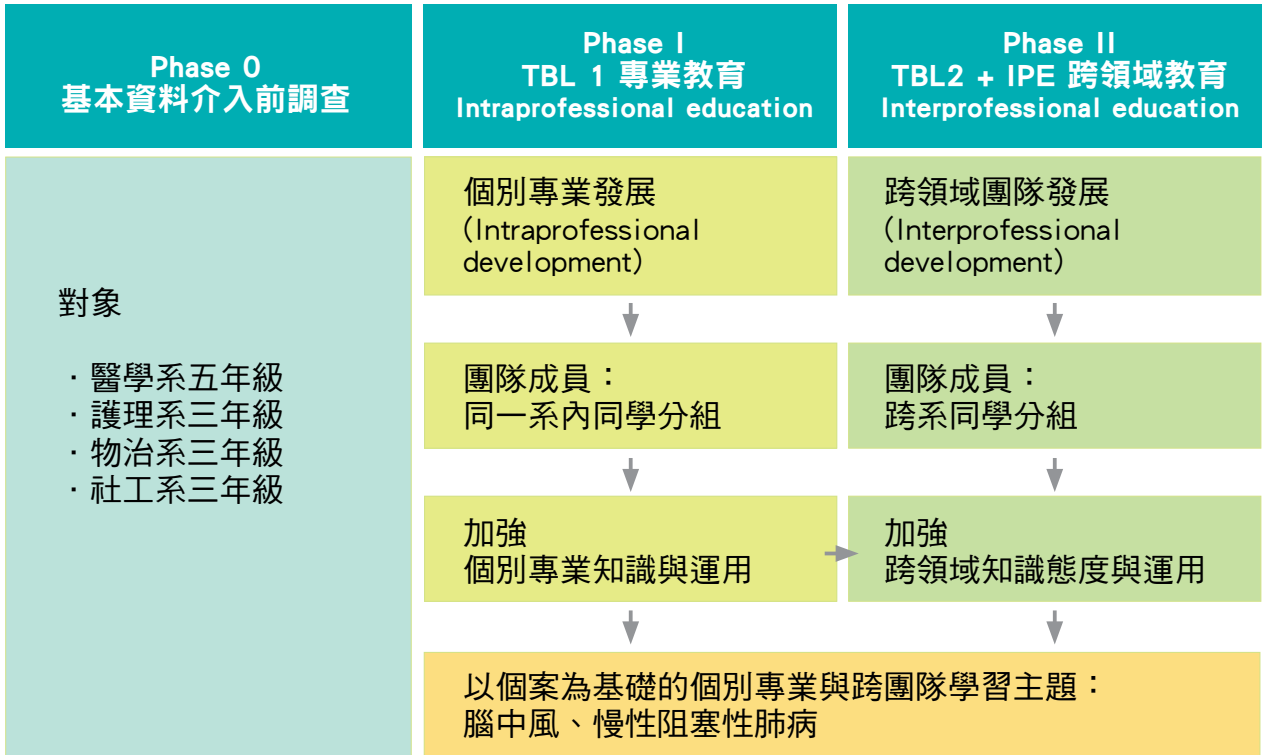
Phase 0
基本資料介入前調查

Phase I
TBL 1 專業教育
Intraprofessional education

Phase II
TBL2 + IPE 跨領域教育
Interprofessional education

對象

· 醫學系五年級
· 護理系三年級
· 物治系三年級
· 社工系三年級

個別專業發展
(Intraprofessional development)

團隊成員:
同一系內同學分組

加強
個別專業知識與運用

跨領域團隊發展
(Interprofessional development)

團隊成員:
跨系同學分組

加強
跨領域知識態度與運用

以個案為基礎的個別專業與跨團隊學習主題:
腦中風、慢性阻塞性肺病